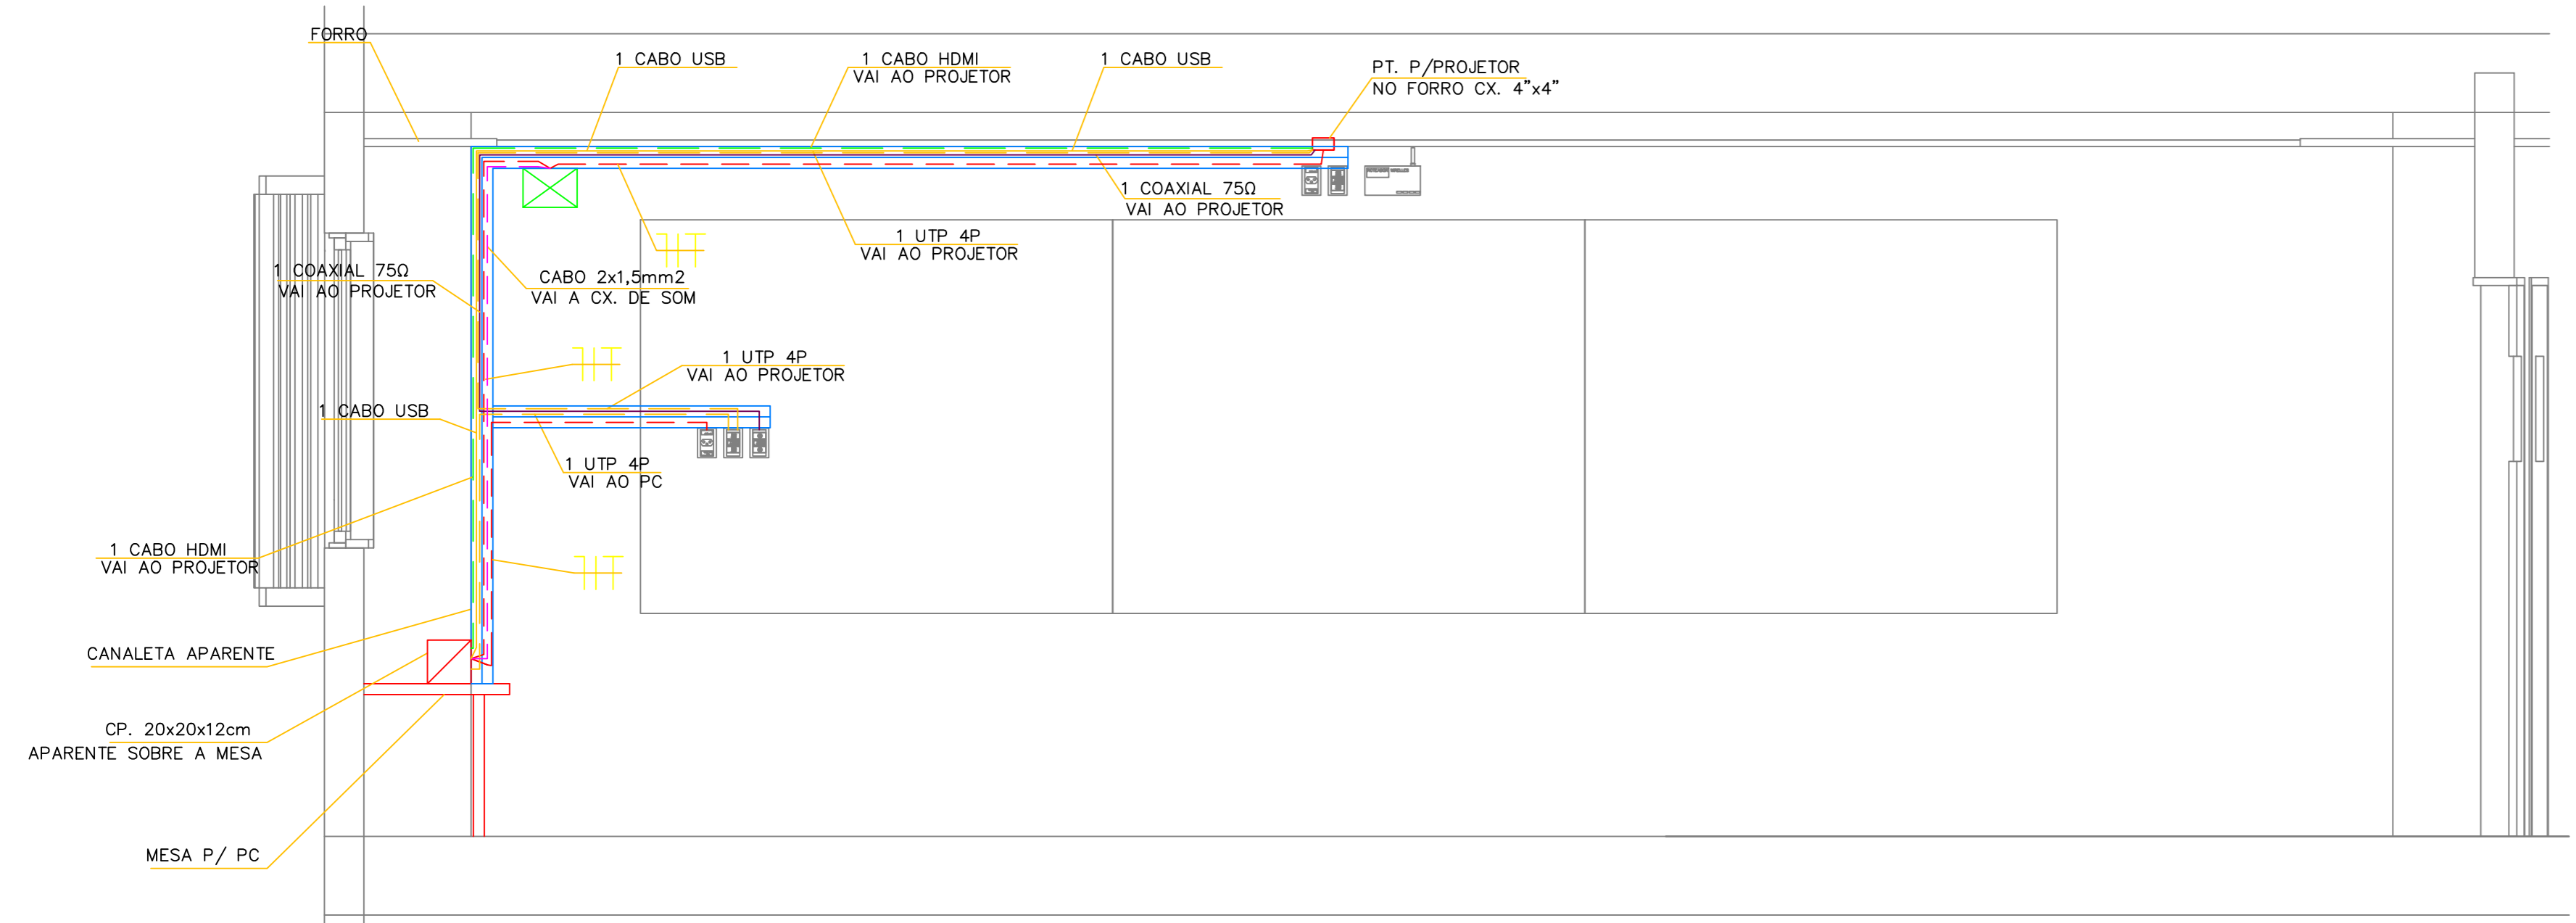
FORRO

1 CABO USB

1 CABO HDMI
VAI AO PROJETOR

1 CABO USB

PT. P/PROJETOR
NO FORRO CX. 4"x4"

1 COAXIAL 75Ω
VAI AO PROJETOR

1 UTP 4P
VAI AO PROJETOR

1 COAXIAL 75Ω
VAI AO PROJETOR

CABO 2x1,5mm2
VAI A CX. DE SOM

1 UTP 4P
VAI AO PROJETOR

1 CABO USB

1 UTP 4P
VAI AO PC

1 CABO HDMI
VAI AO PROJETOR

CANALETA APARENTE

CP. 20x20x12cm
APARENTE SOBRE A MESA

MESA P/ PC